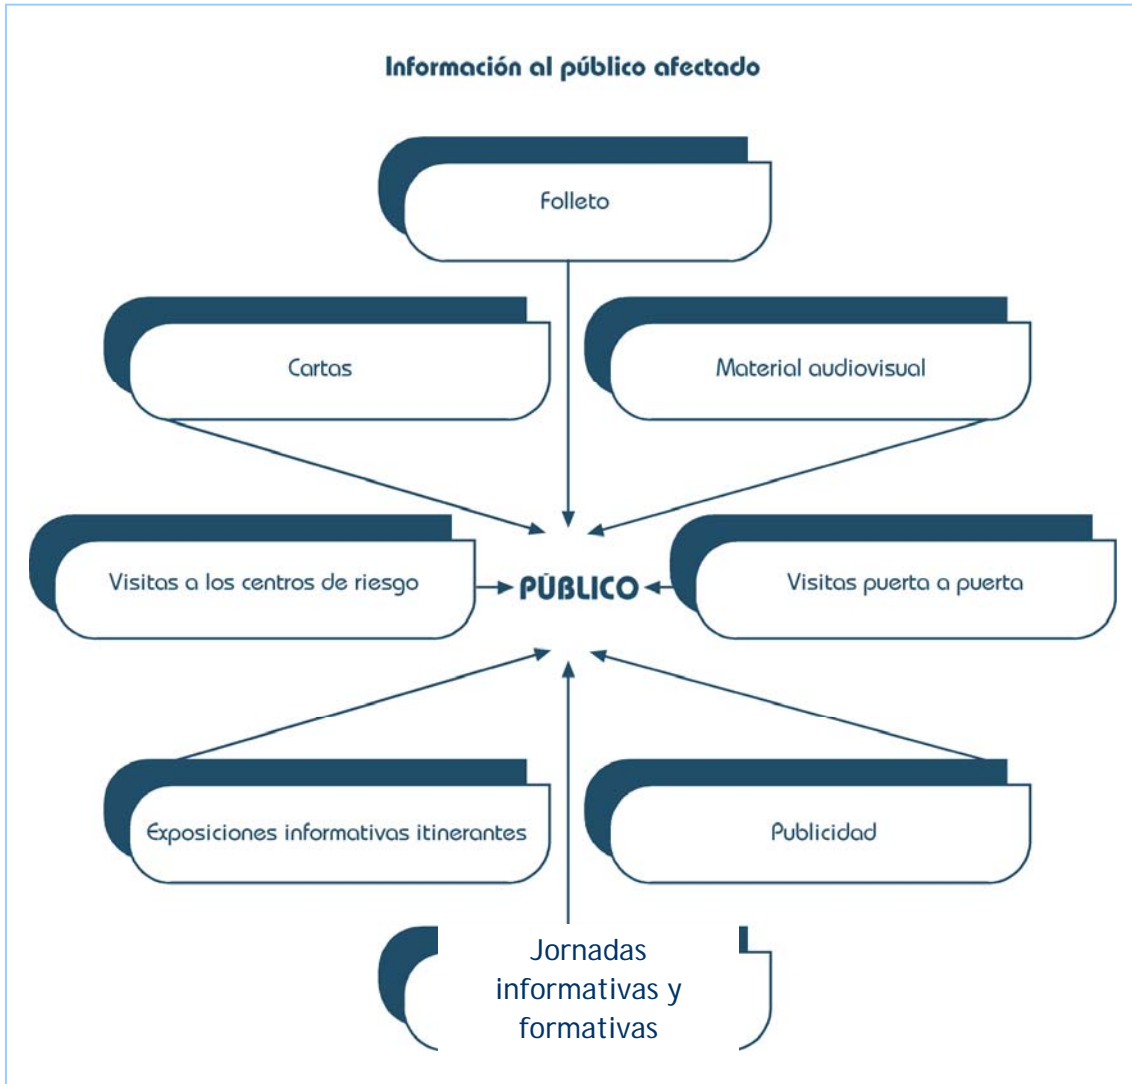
Información al público afectado

Folleto

Cartas

Material audiovisual

Visitas a los centros de riesgo

PÚBLICO

Visitas puerta a puerta

Exposiciones informativas itinerantes

Publicidad

Jornadas informativas y formativas